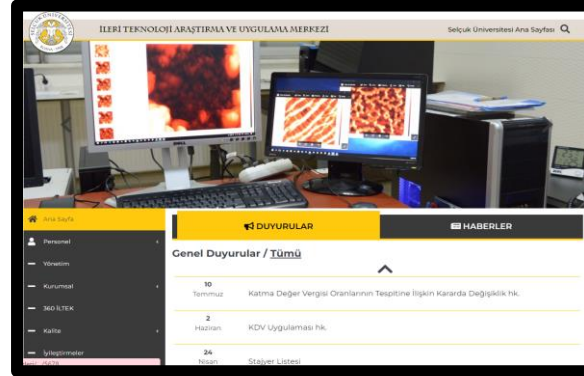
İLERİ TEKNOLOJİ ARAŞTIRMA VE UYGULAMA MERKEZİ

Selçuk Üniversitesi Ana Sayfası

Ana Sayfa
Personel
Yönetim
Kurumsal
360 İLTEK
Kalite
İyileştirmeler
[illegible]

DUYURULAR
HABERLER

Genel Duyurular / Tümü

10 Temmuz
Katma Değer Vergisi Oranlarının Tespitine İlişkin Kararda Değişiklik hk.

2 Haziran
KDV Uygulaması hk.

24 Nisan
Stajyer Listesi